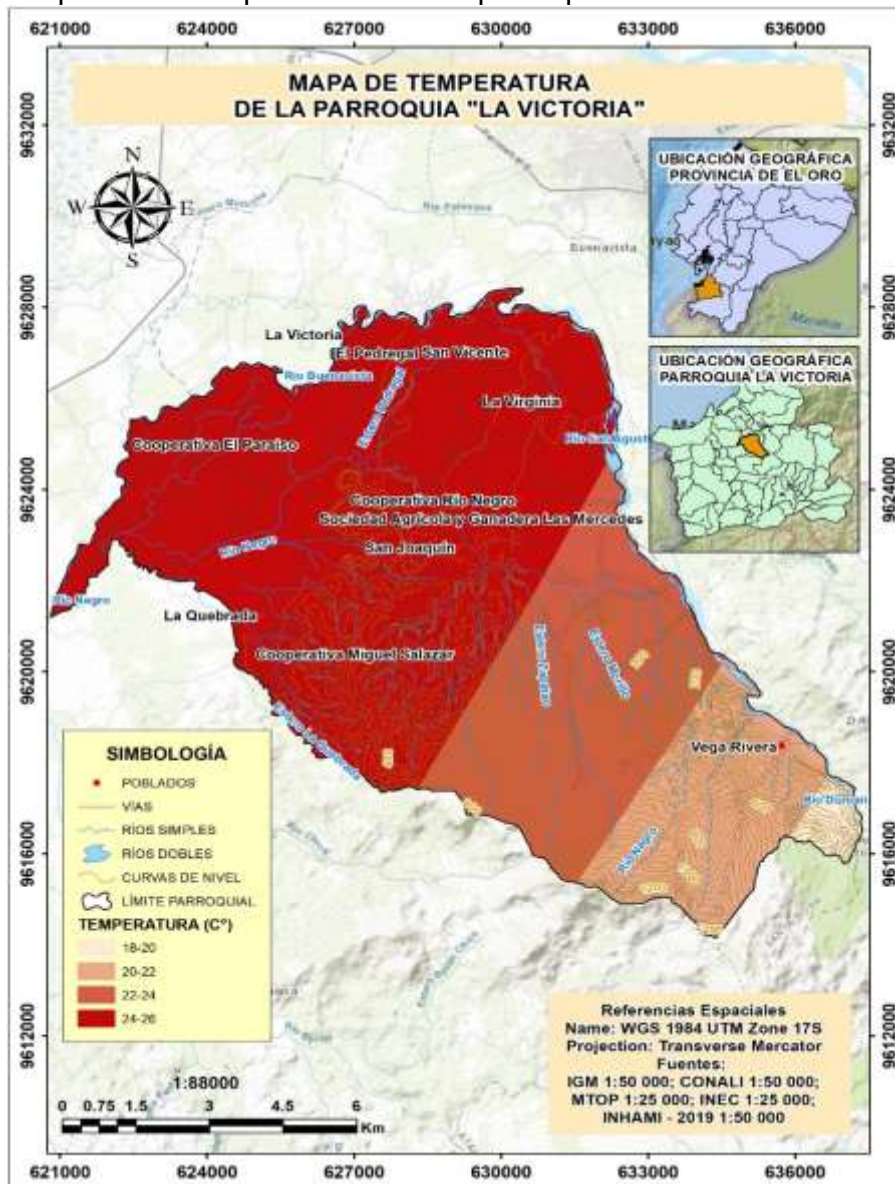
621000 624000 627000 630000 633000 636000

MAPA DE TEMPERATURA
DE LA PARROQUIA "LA VICTORIA"

9632000
9628000
9624000
9620000
9616000
9612000

N
W E
S

UBICACIÓN GEOGRÁFICA
PROVINCIA DE EL ORO

UBICACIÓN GEOGRÁFICA
PARROQUIA LA VICTORIA

La Victoria
El Pedregal San Vicente
Río Buenavista
La Virginia
Cooperativa El Paraíso
Río Salsagüeño
Cooperativa Río Negro
Sociedad Agrícola y Ganadera Las Mercedes
San Joaquín
Río Negro
Río Negro
La Quebrada
Cooperativa Miguel Salazar
Vega Rivera
Río Negro

SIMBOLOGÍA
POBLADOS
VÍAS
RÍOS SIMPLES
RÍOS DOBLES
CURVAS DE NIVEL
LÍMITE PARROQUIAL
TEMPERATURA (C°)
18-20
20-22
22-24
24-26

1:88000
0 0.75 1.5 3 4.5 6
Km

Referencias Espaciales
Name: WGS 1984 UTM Zone 17S
Projection: Transverse Mercator
Fuentes:
IGM 1:50 000; CONALI 1:50 000;
MTOP 1:25 000; INEC 1:25 000;
INHAMI - 2019 1:50 000

621000 624000 627000 630000 633000 636000